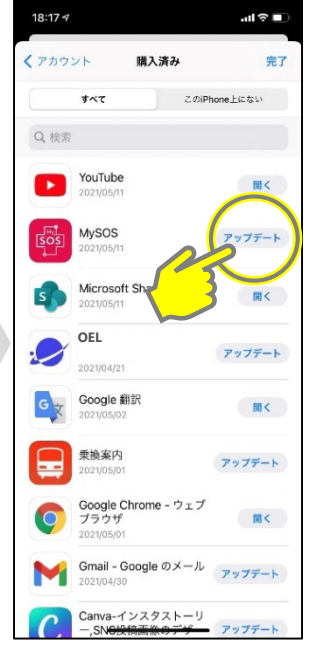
18:17

アカウント 購入済み 完了

すべて このiPhone上にない

検索

YouTube
2021/05/11
開く

MySOS
2021/05/11
アップデート

SOS

Microsoft Sh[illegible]
2021/05/11
開く

OEL
2021/04/21
アップデート

Google 翻訳
2021/05/02
開く

乗換案内
2021/05/01
アップデート

Google Chrome - ウェブブラウザ
2021/05/01
開く

Gmail - Google のメール
2021/04/30
アップデート

Canva-インスタストーリー,SNS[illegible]
アップデート